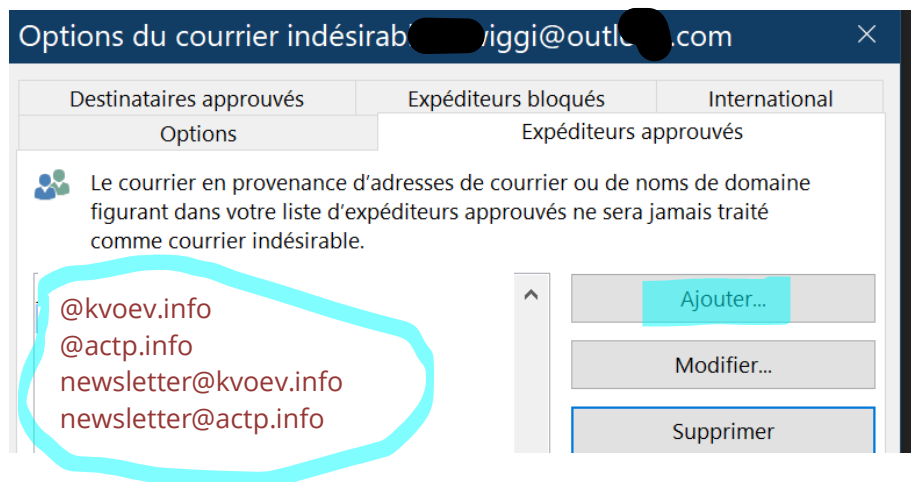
Options du courrier indésirab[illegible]viggi@outl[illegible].com

Destinataires approuvés | Expéditeurs bloqués | International
Options | Expéditeurs approuvés

Le courrier en provenance d'adresses de courrier ou de noms de domaine figurant dans votre liste d'expéditeurs approuvés ne sera jamais traité comme courrier indésirable.

@kvoev.info
@actp.info
newsletter@kvoev.info
newsletter@actp.info

Ajouter...
Modifier...
Supprimer